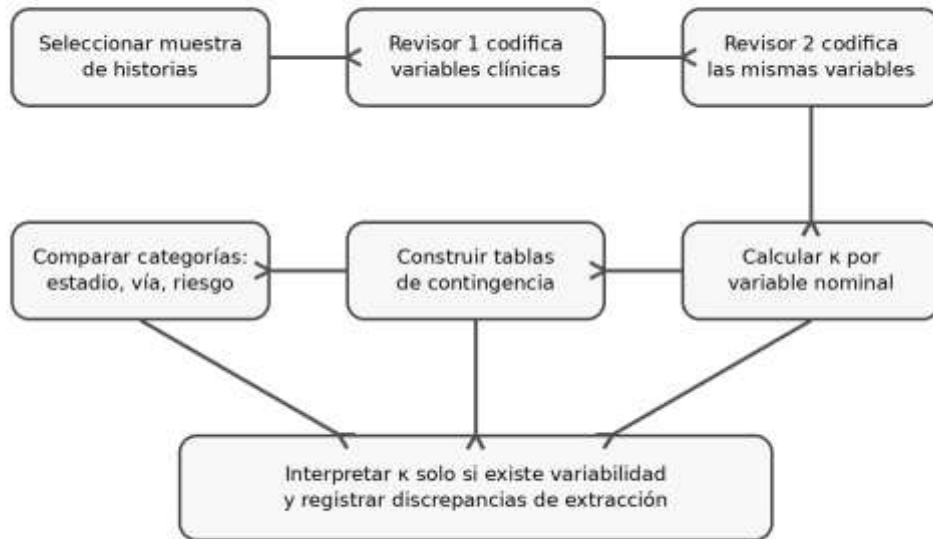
Seleccionar muestra de historias

Revisor 1 codifica variables clínicas

Revisor 2 codifica las mismas variables

Comparar categorías: estadio, vía, riesgo

Construir tablas de contingencia

Calcular κ por variable nominal

Interpretar κ solo si existe variabilidad y registrar discrepancias de extracción